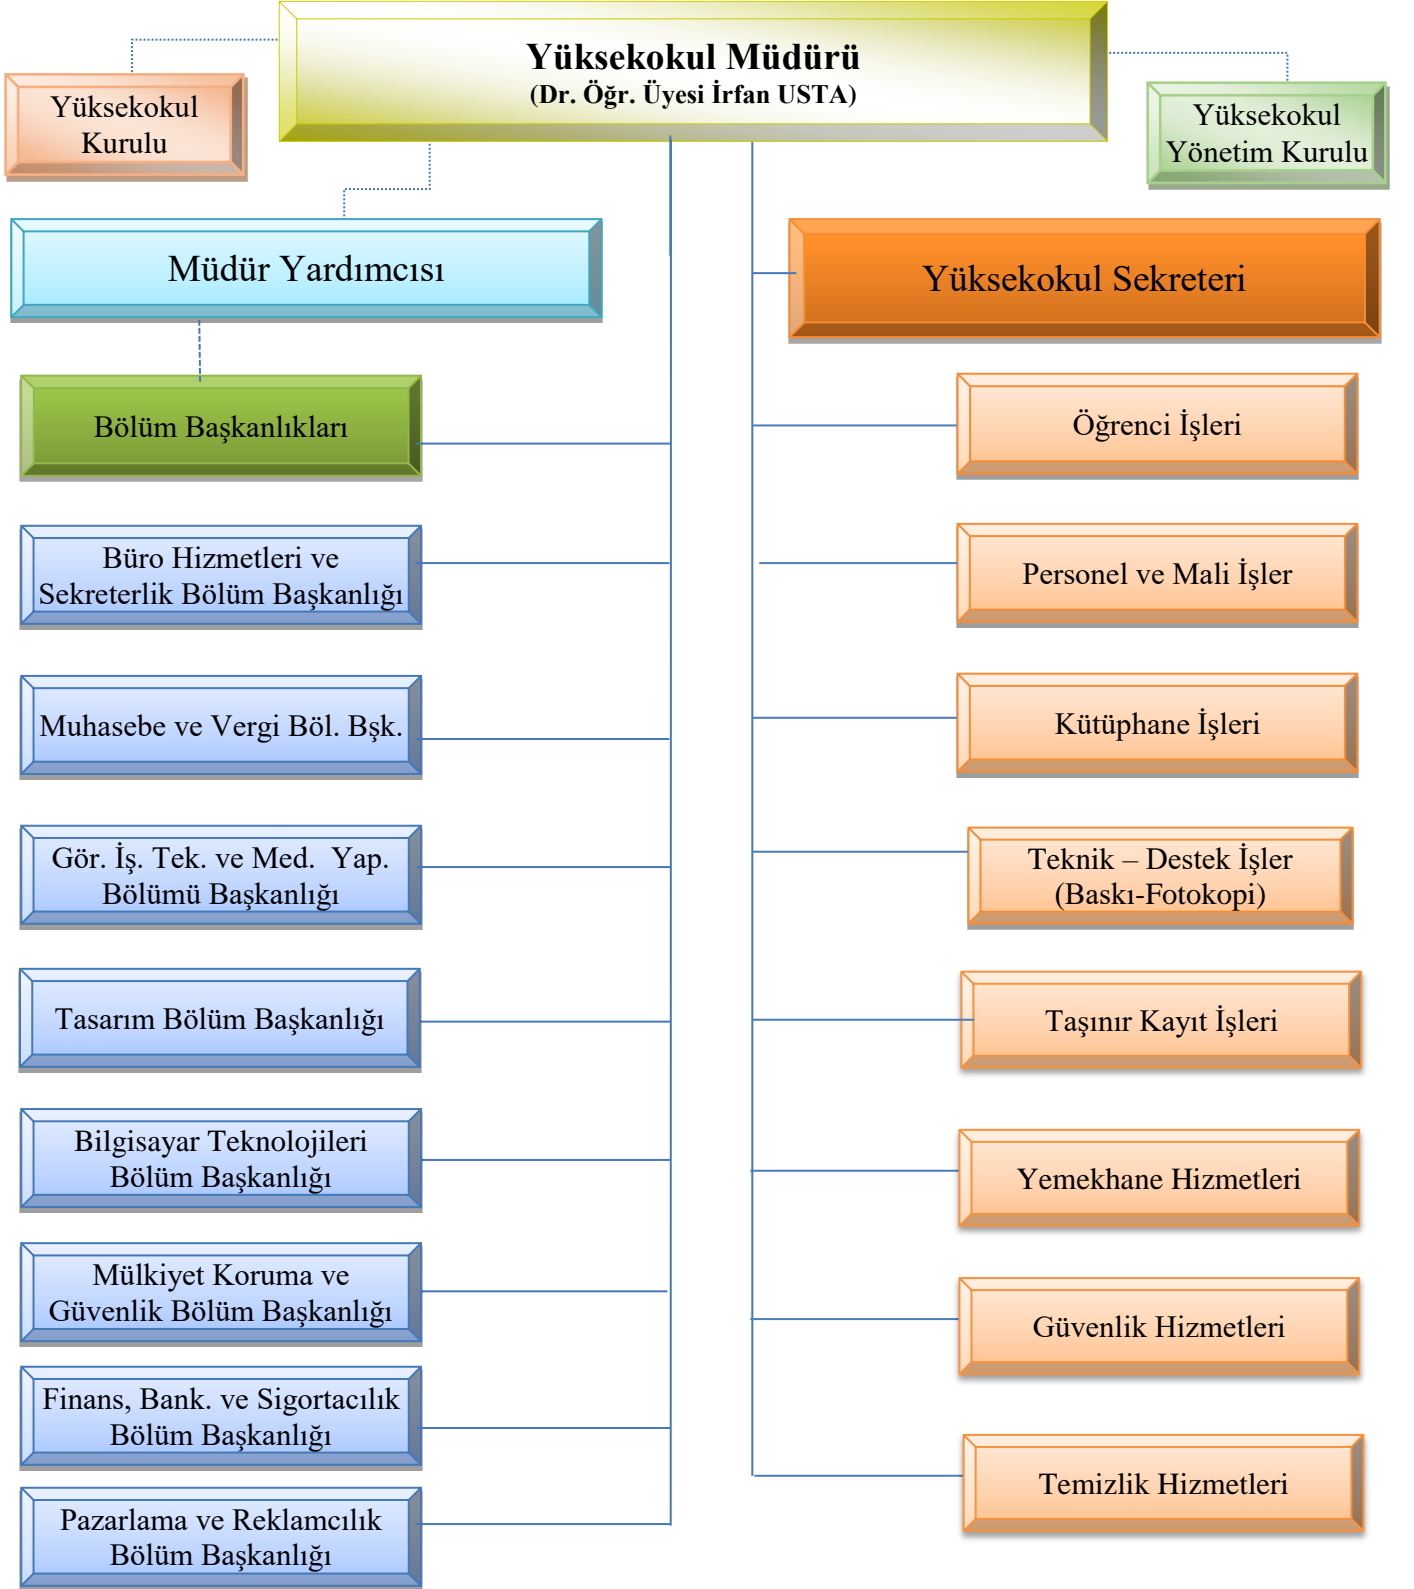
Yüksekokul Müdürü
(Dr. Öğr. Üyesi İrfan USTA)

Yüksekokul Kurulu

Yüksekokul Yönetim Kurulu

Müdür Yardımcısı

Yüksekokul Sekreteri

Bölüm Başkanlıkları

Büro Hizmetleri ve Sekreterlik Bölüm Başkanlığı

Muhasebe ve Vergi Böl. Bşk.

Gör. İş. Tek. ve Med. Yap. Bölümü Başkanlığı

Tasarım Bölüm Başkanlığı

Bilgisayar Teknolojileri Bölüm Başkanlığı

Mülkiyet Koruma ve Güvenlik Bölüm Başkanlığı

Finans, Bank. ve Sigortacılık Bölüm Başkanlığı

Pazarlama ve Reklamcılık Bölüm Başkanlığı

Öğrenci İşleri

Personel ve Mali İşler

Kütüphane İşleri

Teknik – Destek İşler (Baskı-Fotokopi)

Taşınır Kayıt İşleri

Yemekhane Hizmetleri

Güvenlik Hizmetleri

Temizlik Hizmetleri